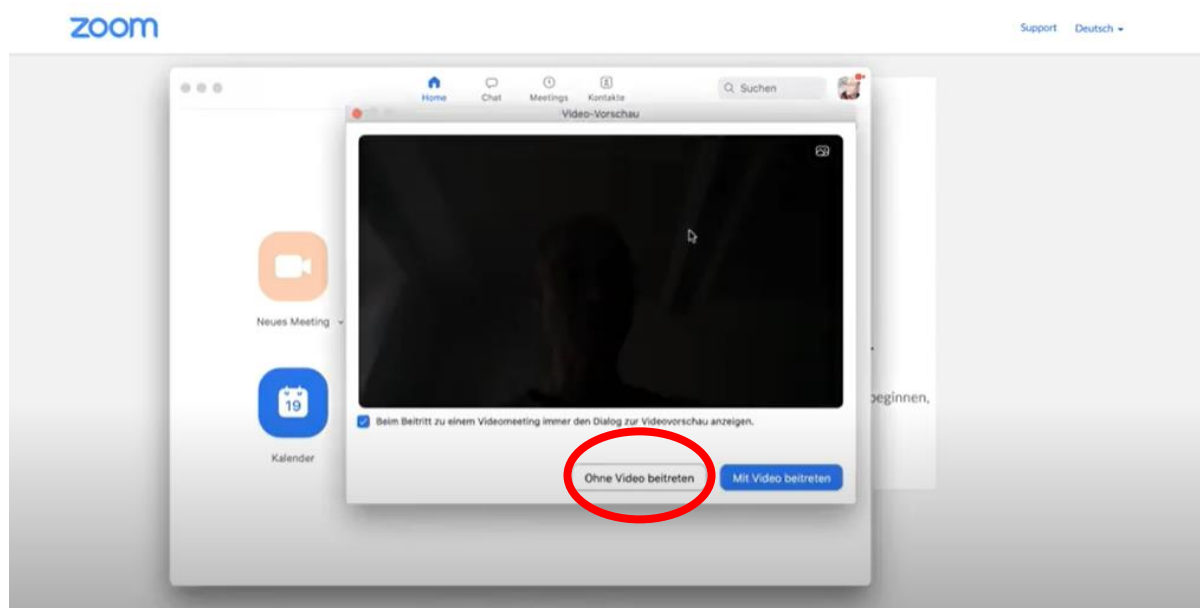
zoom

Support Deutsch

Home Chat Meetings Kontakte

Suchen

Video-Vorschau

Neues Meeting

19

Kalender

Beim Beitritt zu einem Videomeeting immer den Dialog zur Videovorschau anzeigen.

Ohne Video beitreten

Mit Video beitreten

beginnen,